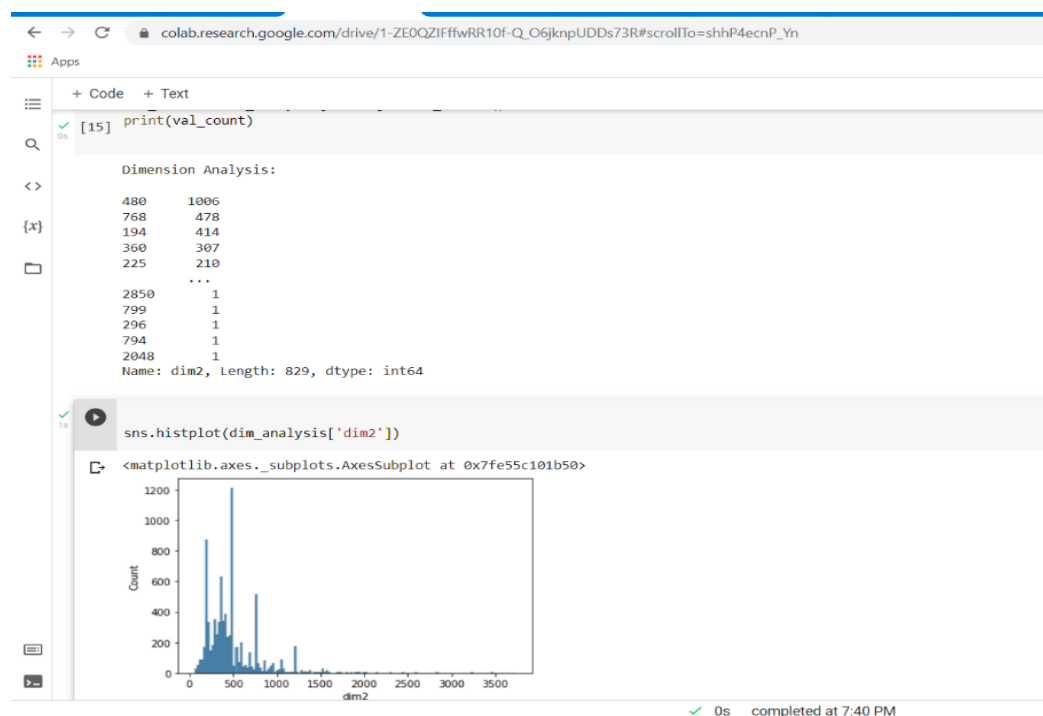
colab.research.google.com/drive/1-ZE0QZIFffwRR10f-Q_O6jknpUDDs73R#scrollTo=shhP4ecnP_Yn

Apps

+ Code + Text

0s [15] print(val_count)

Dimension Analysis:

480 1006
768 478
194 414
360 307
225 210
...
2850 1
799 1
296 1
794 1
2048 1
Name: dim2, Length: 829, dtype: int64

1s sns.histplot(dim_analysis['dim2'])

<matplotlib.axes._subplots.AxesSubplot at 0x7fe55c101b50>

1200
1000
800
600
400
200
0
Count
0 500 1000 1500 2000 2500 3000 3500
dim2

✓ 0s completed at 7:40 PM